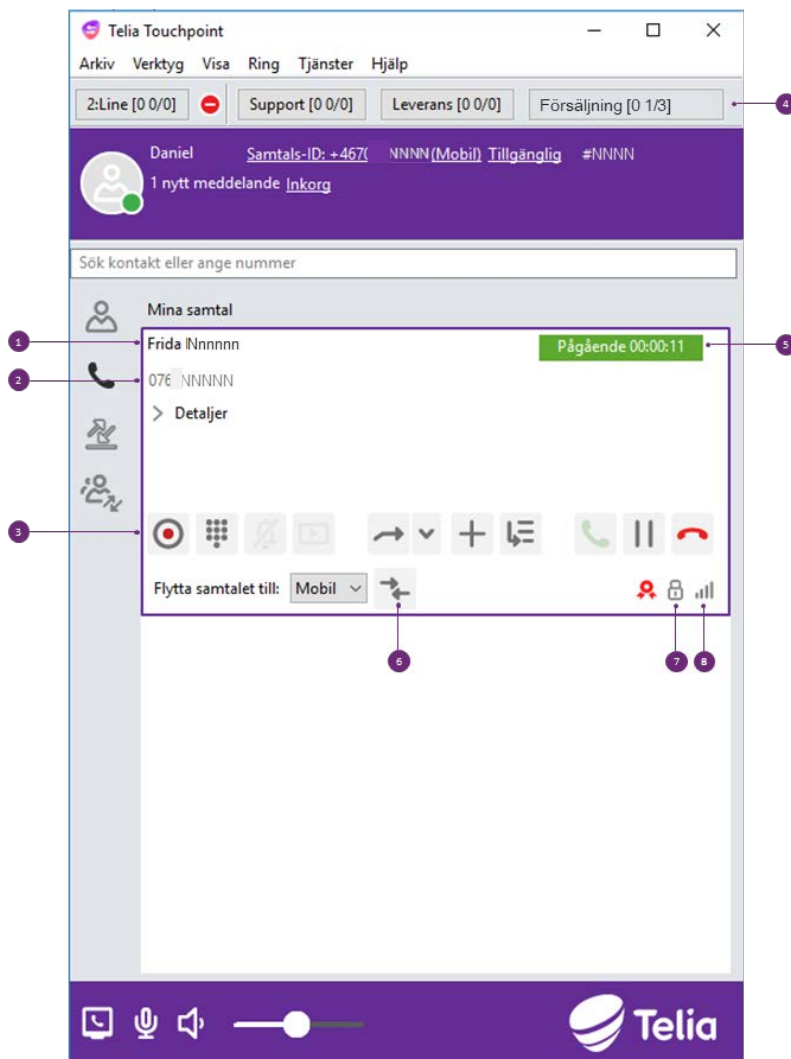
Telia Touchpoint

Arkiv Verktyg Visa Ring Tjänster Hjälp

2:Line [0 0/0] Support [0 0/0] Leverans [0 0/0] Försäljning [0 1/3]

4

Daniel Samtals-ID: +467( NNNN(Mobil) Tillgänglig #NNNN

1 nytt meddelande Inkorg

Sök kontakt eller ange nummer

Mina samtal

1

Frida Nnnnnn

Pågående 00:00:11

5

2

076 NNNNN

> Detaljer

3

Flytta samtalet till: Mobil

6

7

8

Telia